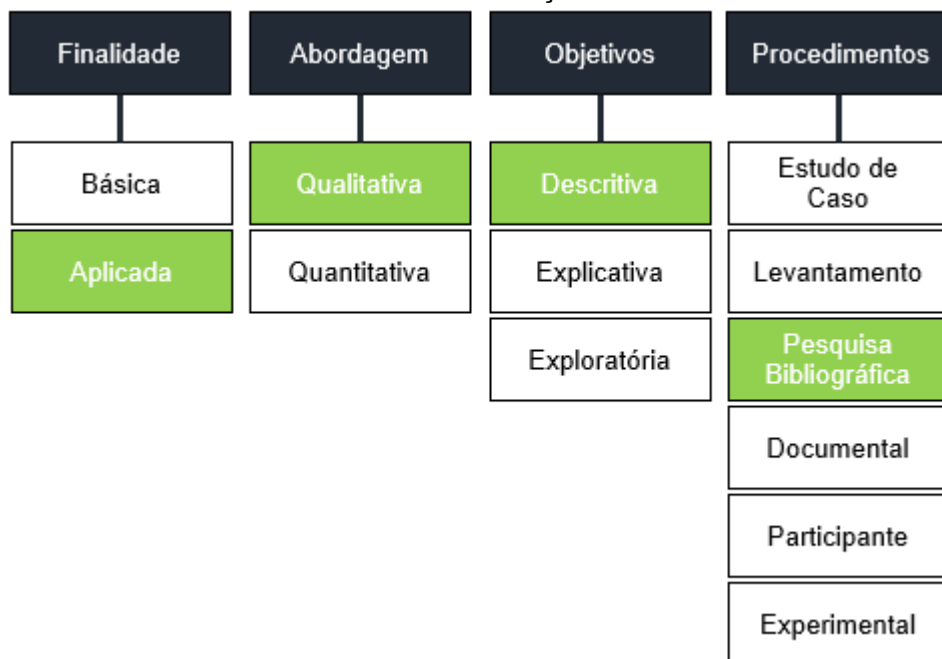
Finalidade

Básica

Aplicada

Abordagem

Qualitativa

Quantitativa

Objetivos

Descritiva

Explicativa

Exploratória

Procedimentos

Estudo de Caso

Levantamento

Pesquisa Bibliográfica

Documental

Participante

Experimental